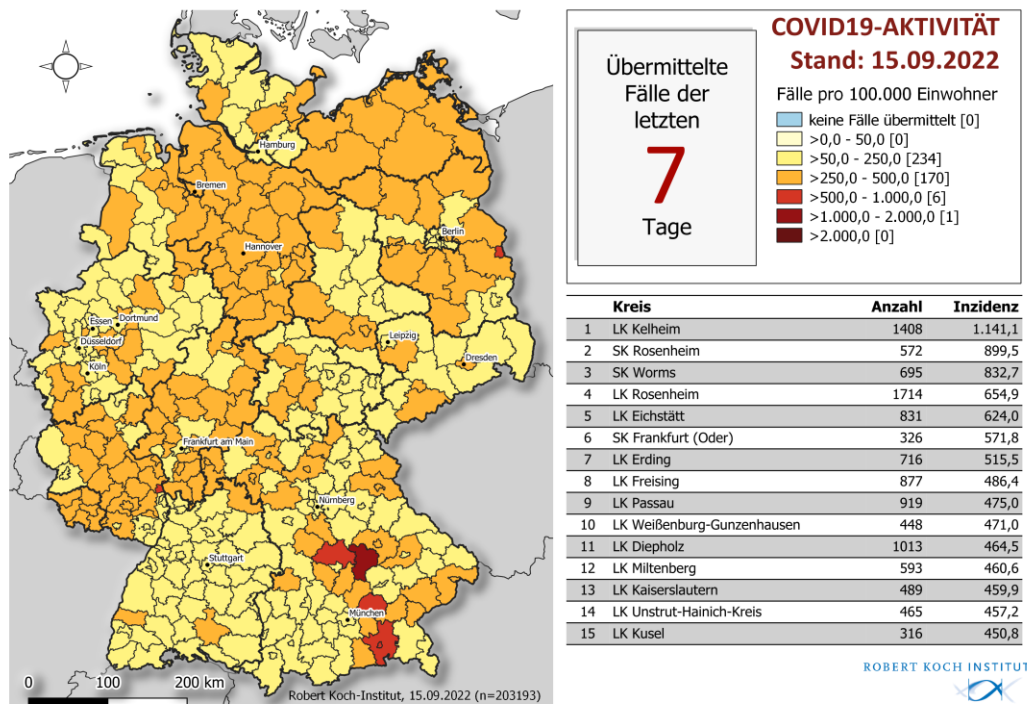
Hamburg
Bremen
Hannover
Berlin
Essen
Dortmund
Düsseldorf
Köln
Leipzig
Dresden
Frankfurt am Main
Nürnberg
Stuttgart
München

0 100 200 km

Robert Koch-Institut, 15.09.2022 (n=203193)

Übermittelte Fälle der letzten
7
Tage

COVID19-AKTIVITÄT
Stand: 15.09.2022

Fälle pro 100.000 Einwohner
keine Fälle übermittelt [0]
>0,0 - 50,0 [0]
>50,0 - 250,0 [234]
>250,0 - 500,0 [170]
>500,0 - 1.000,0 [6]
>1.000,0 - 2.000,0 [1]
>2.000,0 [0]

| | Kreis | Anzahl | Inzidenz |
|---|---|---|---|
| 1 | LK Kelheim | 1408 | 1.141,1 |
| 2 | SK Rosenheim | 572 | 899,5 |
| 3 | SK Worms | 695 | 832,7 |
| 4 | LK Rosenheim | 1714 | 654,9 |
| 5 | LK Eichstätt | 831 | 624,0 |
| 6 | SK Frankfurt (Oder) | 326 | 571,8 |
| 7 | LK Erding | 716 | 515,5 |
| 8 | LK Freising | 877 | 486,4 |
| 9 | LK Passau | 919 | 475,0 |
| 10 | LK Weißenburg-Gunzenhausen | 448 | 471,0 |
| 11 | LK Diepholz | 1013 | 464,5 |
| 12 | LK Miltenberg | 593 | 460,6 |
| 13 | LK Kaiserslautern | 489 | 459,9 |
| 14 | LK Unstrut-Hainich-Kreis | 465 | 457,2 |
| 15 | LK Kusel | 316 | 450,8 |

ROBERT KOCH INSTITUT